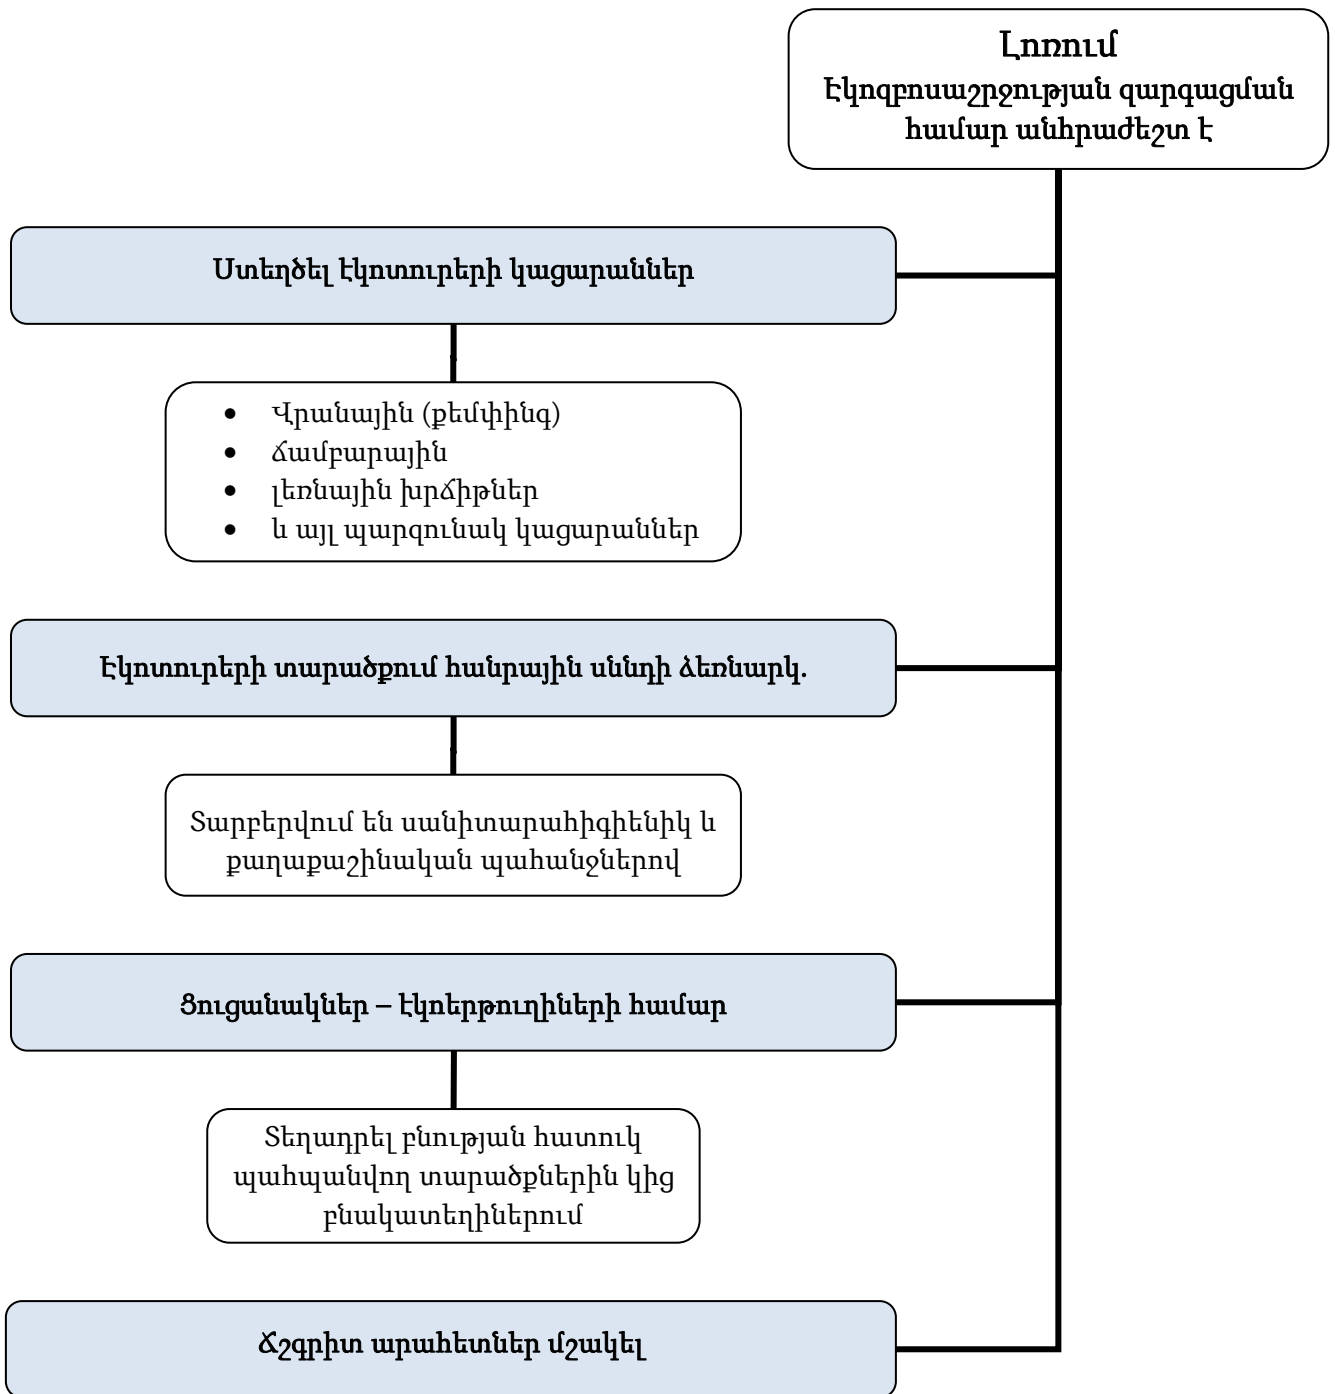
Լոռում
Էկոզբոսաշրջության զարգացման համար անհրաժեշտ է

Ստեղծել էկոտուրերի կացարաններ

- Վրանային (քեմփինգ)
- Ճամբարային
- լեռնային խրճիթներ
- և այլ պարզունակ կացարաններ

Էկոտուրերի տարածքում հանրային սննդի ձեռնարկ.

Տարբերվում են սանիտարահիգիենիկ և քաղաքաշինական պահանջներով

Ցուցանակներ – էկոերթուղիների համար

Տեղադրել բնության հատուկ պահպանվող տարածքներին կից բնակատեղիներում

Ճշգրիտ արահետներ մշակել